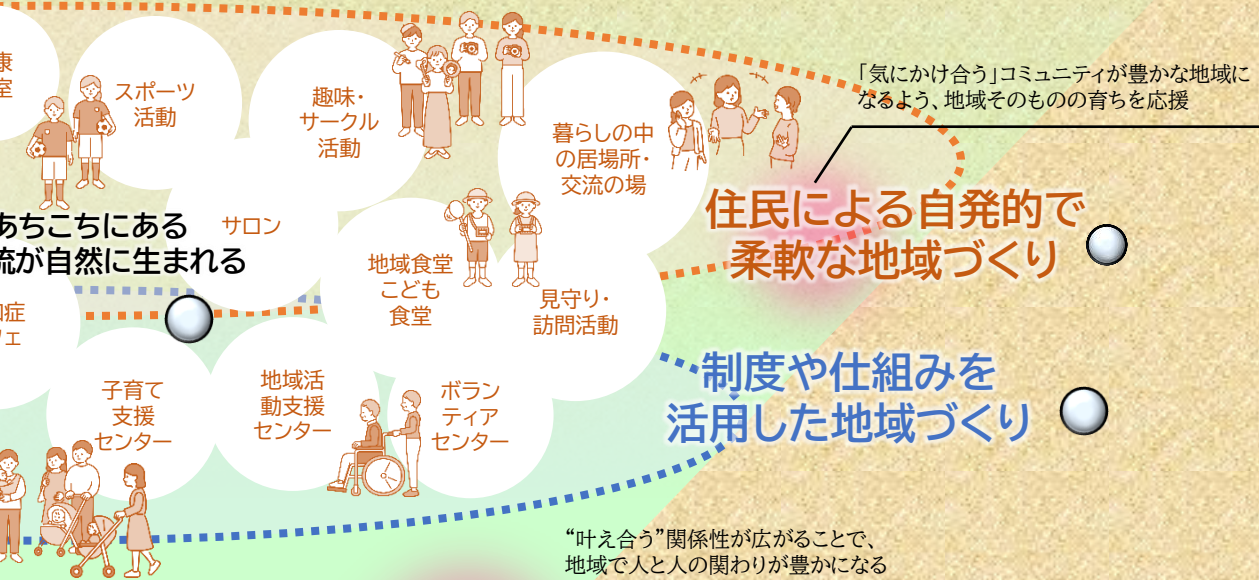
康
室

スポーツ
活動

趣味・
サークル
活動

暮らしの中
の居場所・
交流の場

「気にかけ合う」コミュニティが豊かな地域になるよう、地域そのものの育ちを応援

あちこちにある
流が自然に生まれる

サロン

住民による自発的で
柔軟な地域づくり

地域食堂
こども
食堂

見守り・
訪問活動

知症
フェ

制度や仕組みを
活用した地域づくり

子育て
支援
センター

地域活
動支援
センター

ボラン
ティア
センター

“叶え合う”関係性が広がることで、
地域で人と人の関わりが豊かになる